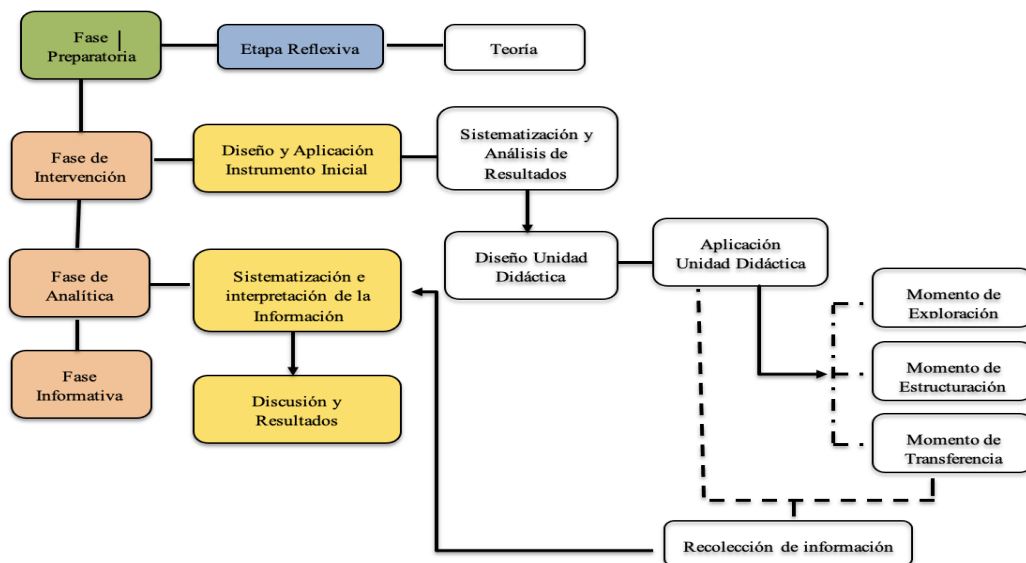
Fase Preparatoria

Etapa Reflexiva

Teoría

Fase de Intervención

Diseño y Aplicación Instrumento Inicial

Sistematización y Análisis de Resultados

Diseño Unidad Didáctica

Aplicación Unidad Didáctica

Fase de Analítica

Sistematización e interpretación de la Información

Momento de Exploración

Momento de Estructuración

Fase Informativa

Discusión y Resultados

Momento de Transferencia

Recolección de información